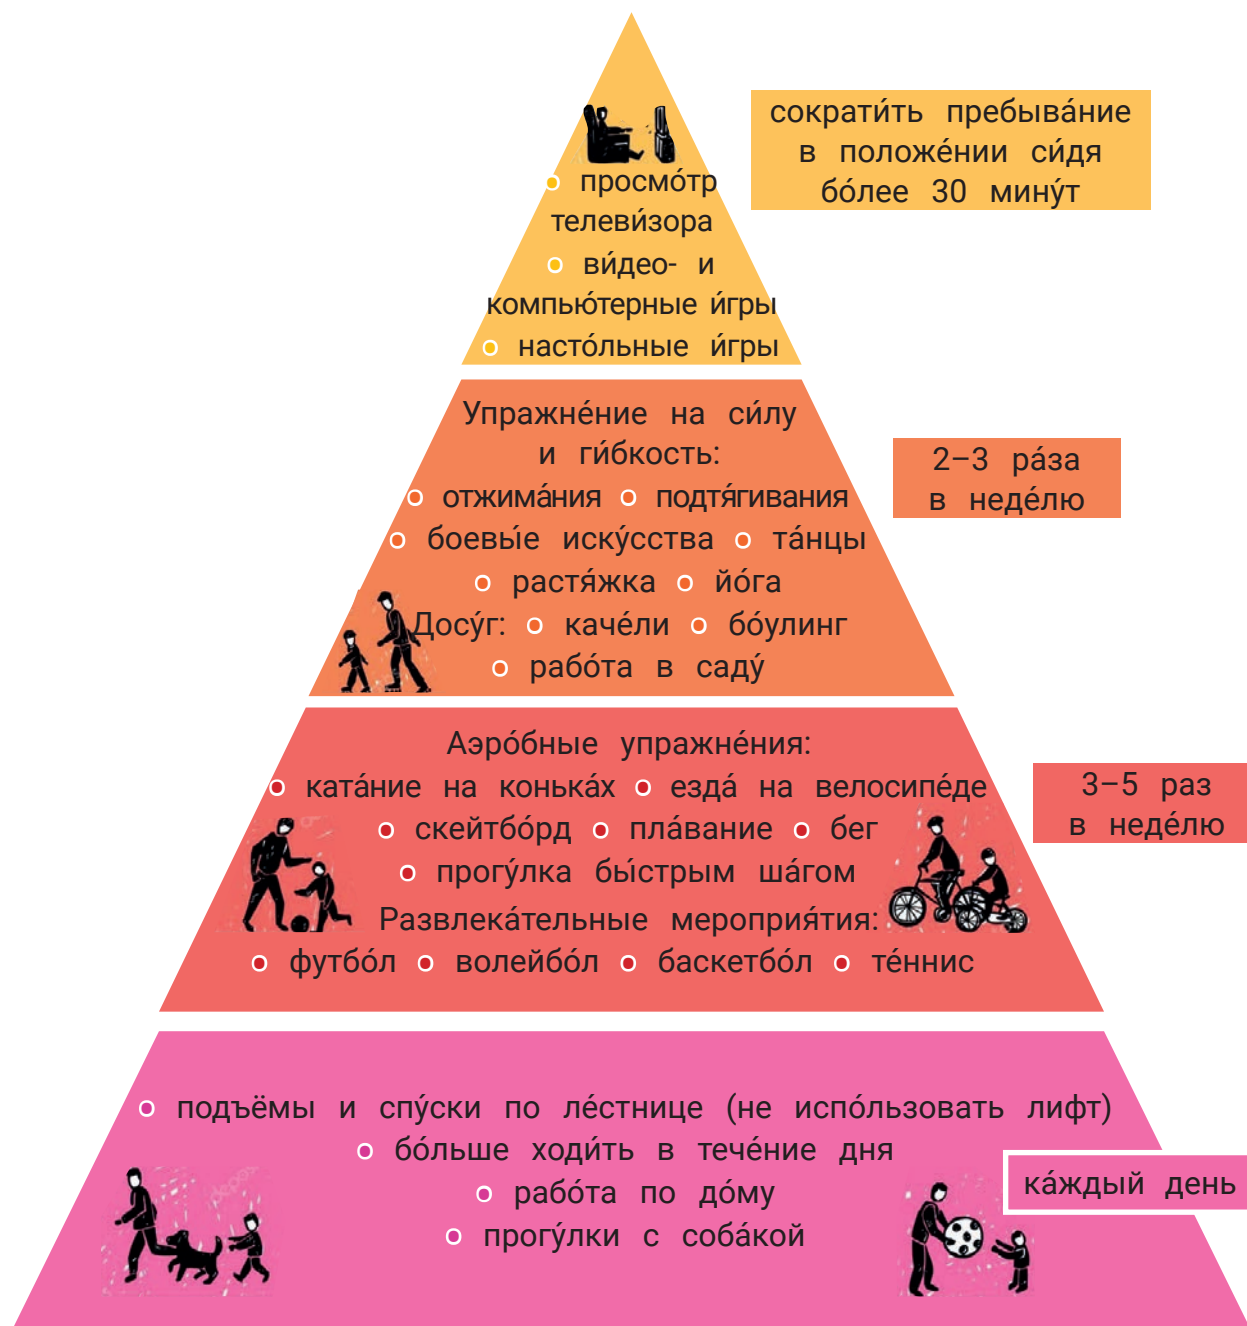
просмо́тр телеви́зора
ви́део- и компью́терные и́гры
насто́льные и́гры

сократи́ть пребыва́ние в положе́нии си́дя бо́лее 30 мину́т

Упражне́ние на си́лу и ги́бкость:
отжима́ния подтя́гивания
боевы́е иску́сства та́нцы
растя́жка йо́га
Досу́г: каче́ли бо́улинг
рабо́та в саду́

2–3 ра́за в неде́лю

Аэро́бные упражне́ния:
ката́ние на конька́х езда́ на велосипе́де
скейтбо́рд пла́вание бег
прогу́лка бы́стрым ша́гом
Развлека́тельные мероприя́тия:
футбо́л волейбо́л баскетбо́л те́ннис

3–5 раз в неде́лю

подъёмы и спу́ски по ле́стнице (не испо́льзовать лифт)
бо́льше ходи́ть в тече́ние дня
рабо́та по до́му
прогу́лки с соба́кой

ка́ждый день